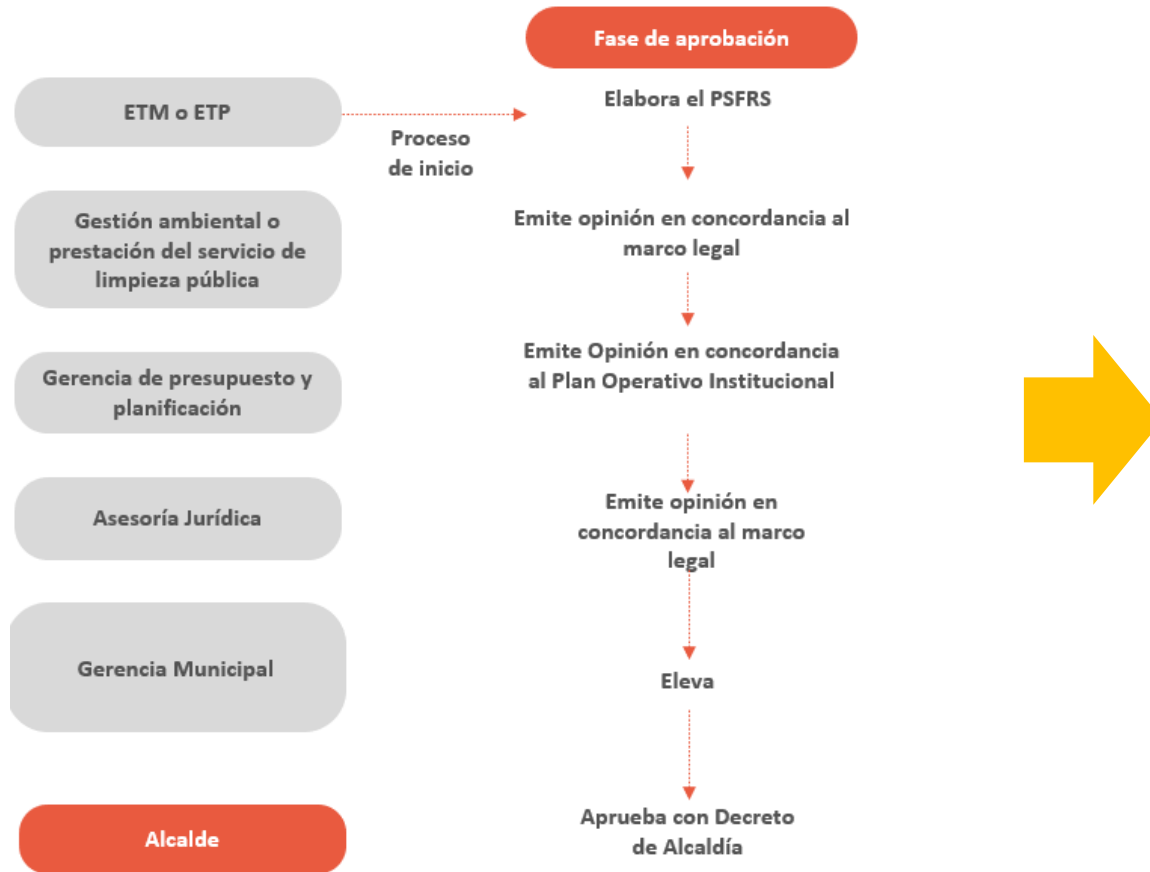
Fase de aprobación

ETM o ETP

Proceso de inicio

Elabora el PSFRS

Gestión ambiental o prestación del servicio de limpieza pública

Emite opinión en concordancia al marco legal

Gerencia de presupuesto y planificación

Emite Opinión en concordancia al Plan Operativo Institucional

Asesoría Jurídica

Emite opinión en concordancia al marco legal

Gerencia Municipal

Eleva

Alcalde

Aprueba con Decreto de Alcaldía